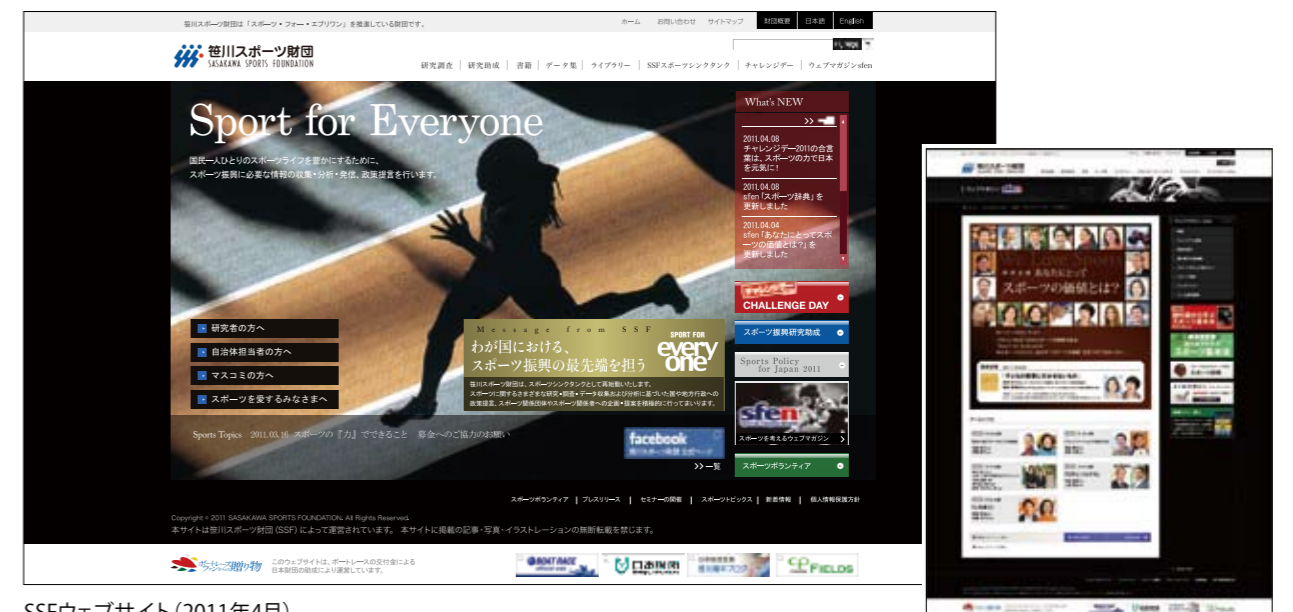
笹川スポーツ財団は「スポーツ・フォー・エブリワン」を推進している財団です。

ホーム　お問い合わせ　サイトマップ　財団概要　日本語　English

笹川スポーツ財団
SASAKAWA SPORTS FOUNDATION

研究調査　研究助成　書籍　データ集　ライブラリー　SSFスポーツシンクタンク　チャレンジデー　ウェブマガジンsfen

Sport for Everyone

国民一人ひとりのスポーツライフを豊かにするために、
スポーツ振興に必要な情報の収集・分析・発信、政策提言を行います。

What's NEW

2011.04.08
チャレンジデー2011の合言葉は、スポーツの力で日本を元気に！

2011.04.08
sfen「スポーツ辞典」を更新しました

2011.04.04
sfen「あなたにとってスポーツの価値とは？」を更新しました

研究者の方へ
自治体担当者の方へ
マスコミの方へ
スポーツを愛するみなさまへ

Message from SSF
わが国における、
スポーツ振興の最先端を担う
SPORT FOR every one

笹川スポーツ財団は、スポーツシンクタンクとして真剣勤いたします。スポーツに関するさまざまな研究・調査・データ収集および分析に基づいた国や地方行政への政策提言、スポーツ関係団体やスポーツ関係者への企画・提案を積極的に行ってまいります。

CHALLENGE DAY
スポーツ振興研究助成
Sports Policy for Japan 2011
sfen
スポーツを考えるウェブマガジン
スポーツボランティア

Sports Topics　2011.03.16　スポーツの『力』でできること　募金へのご協力のお願い

facebook

>> 一覧

スポーツボランティア　プレスリリース　セミナーの開催　スポーツトピックス　新着情報　個人情報保護方針

Copyright © 2011 SASAKAWA SPORTS FOUNDATION. All Rights Reserved.
本サイトは笹川スポーツ財団（SSF）によって運営されています。本サイトに掲載の記事・写真・イラストレーションの無断転載を禁じます。

このウェブサイトは、ボートレースの交付金による日本財団の助成により運営しています。

BOAT RACE　日本財団　FIELDS

We Love Sports
あなたにとってスポーツの価値とは？

SSFウェブサイト（2011年4月）